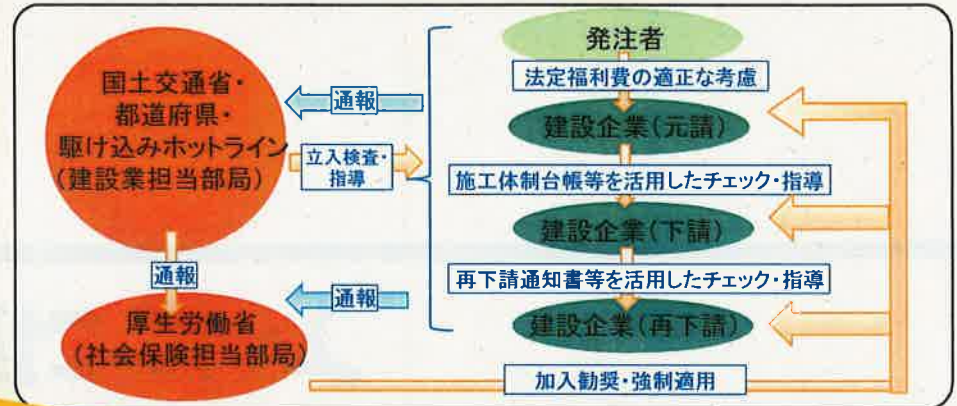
国土交通省・
都道府県・
駆け込みホットライン
（建設業担当部局）

通報

立入検査・
指導

通報

厚生労働省
（社会保険担当部局）

通報

発注者

法定福利費の適正な考慮

建設企業（元請）

施工体制台帳等を活用したチェック・指導

建設企業（下請）

再下請通知書等を活用したチェック・指導

建設企業（再下請）

加入勧奨・強制適用